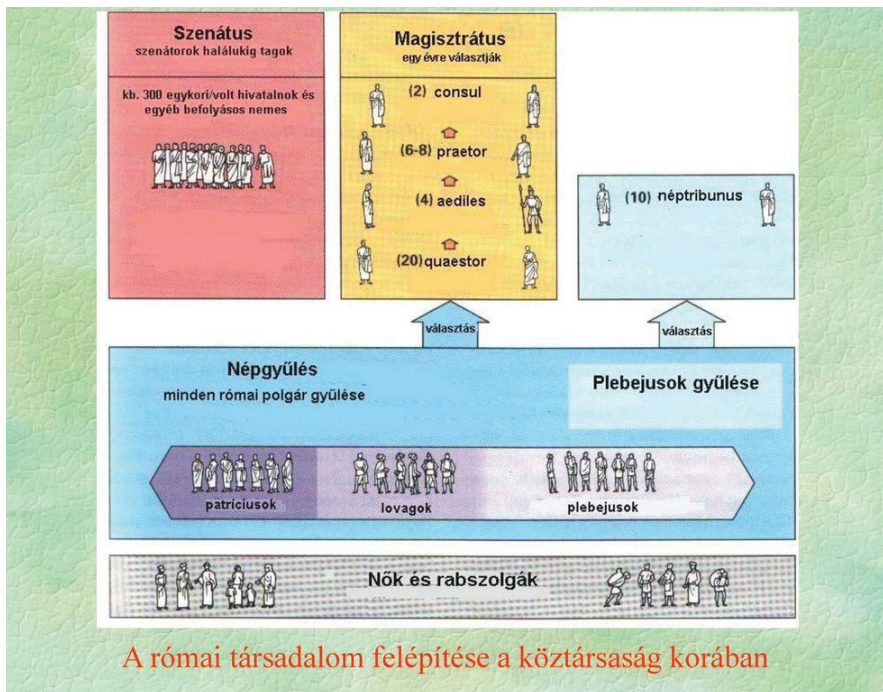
Szenátus
szenátorok halálukig tagok

kb. 300 egykori/volt hivatalnok és egyéb befolyásos nemes

Magisztrátus
egy évre választják

(2) consul

(6-8) praetor

(4) aediles

(20) quaestor

(10) néptribunus

választás

választás

Népgyűlés
minden római polgár gyűlése

Plebejusok gyűlése

patríciusok

lovagok

plebejusok

Nők és rabszolgák

A római társadalom felépítése a köztársaság korában